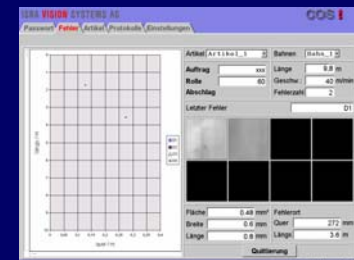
ISRA VISION SYSTEMS AG
COS

Passwort | Fehler | Artikel | Protokolle | Einstellungen

Artikel: Artikel_1
Bahnen: Bahn_1
Auftrag: xxx
Länge: 8.8 m
Rolle: 60
Geschw.: 40 m/min
Abschlag
Fehlerzahl: 2
Letzter Fehler: D1

Fläche: 0.48 mm²
Breite: 0.6 mm
Länge: 0.8 mm
Fehlerort
Quer: 272 mm
Längs: 3.6 m
Quittierung